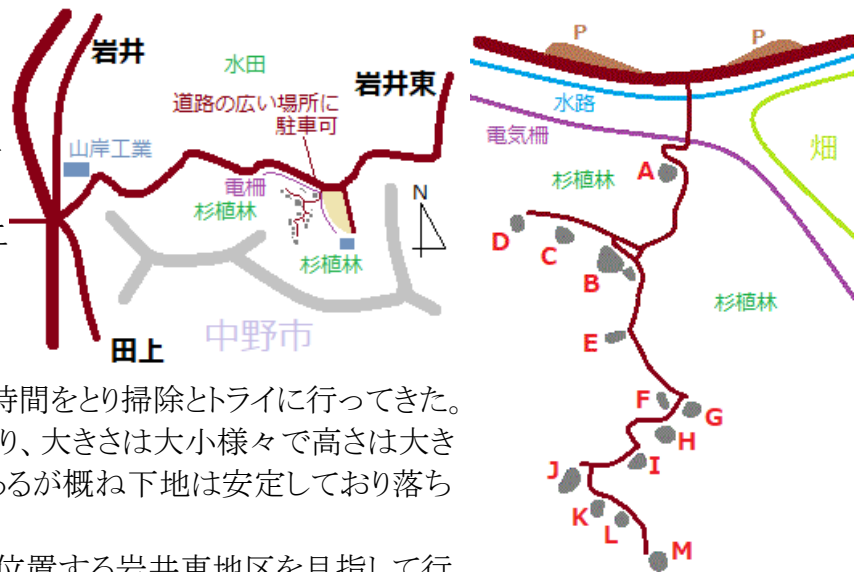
岩井

水田

岩井東

道路の広い場所に駐車可

山岸工業

電柵

杉植林

N

杉植林

中野市

田上

時間をとり掃除とトライに行ってきた。り、大きさは大小様々で高さは大きあるが概ね下地は安定しており落ち

P

P

水路

電気柵

畑

杉植林

A

D

C

B

杉植林

E

F

G

H

I

J

K

L

M